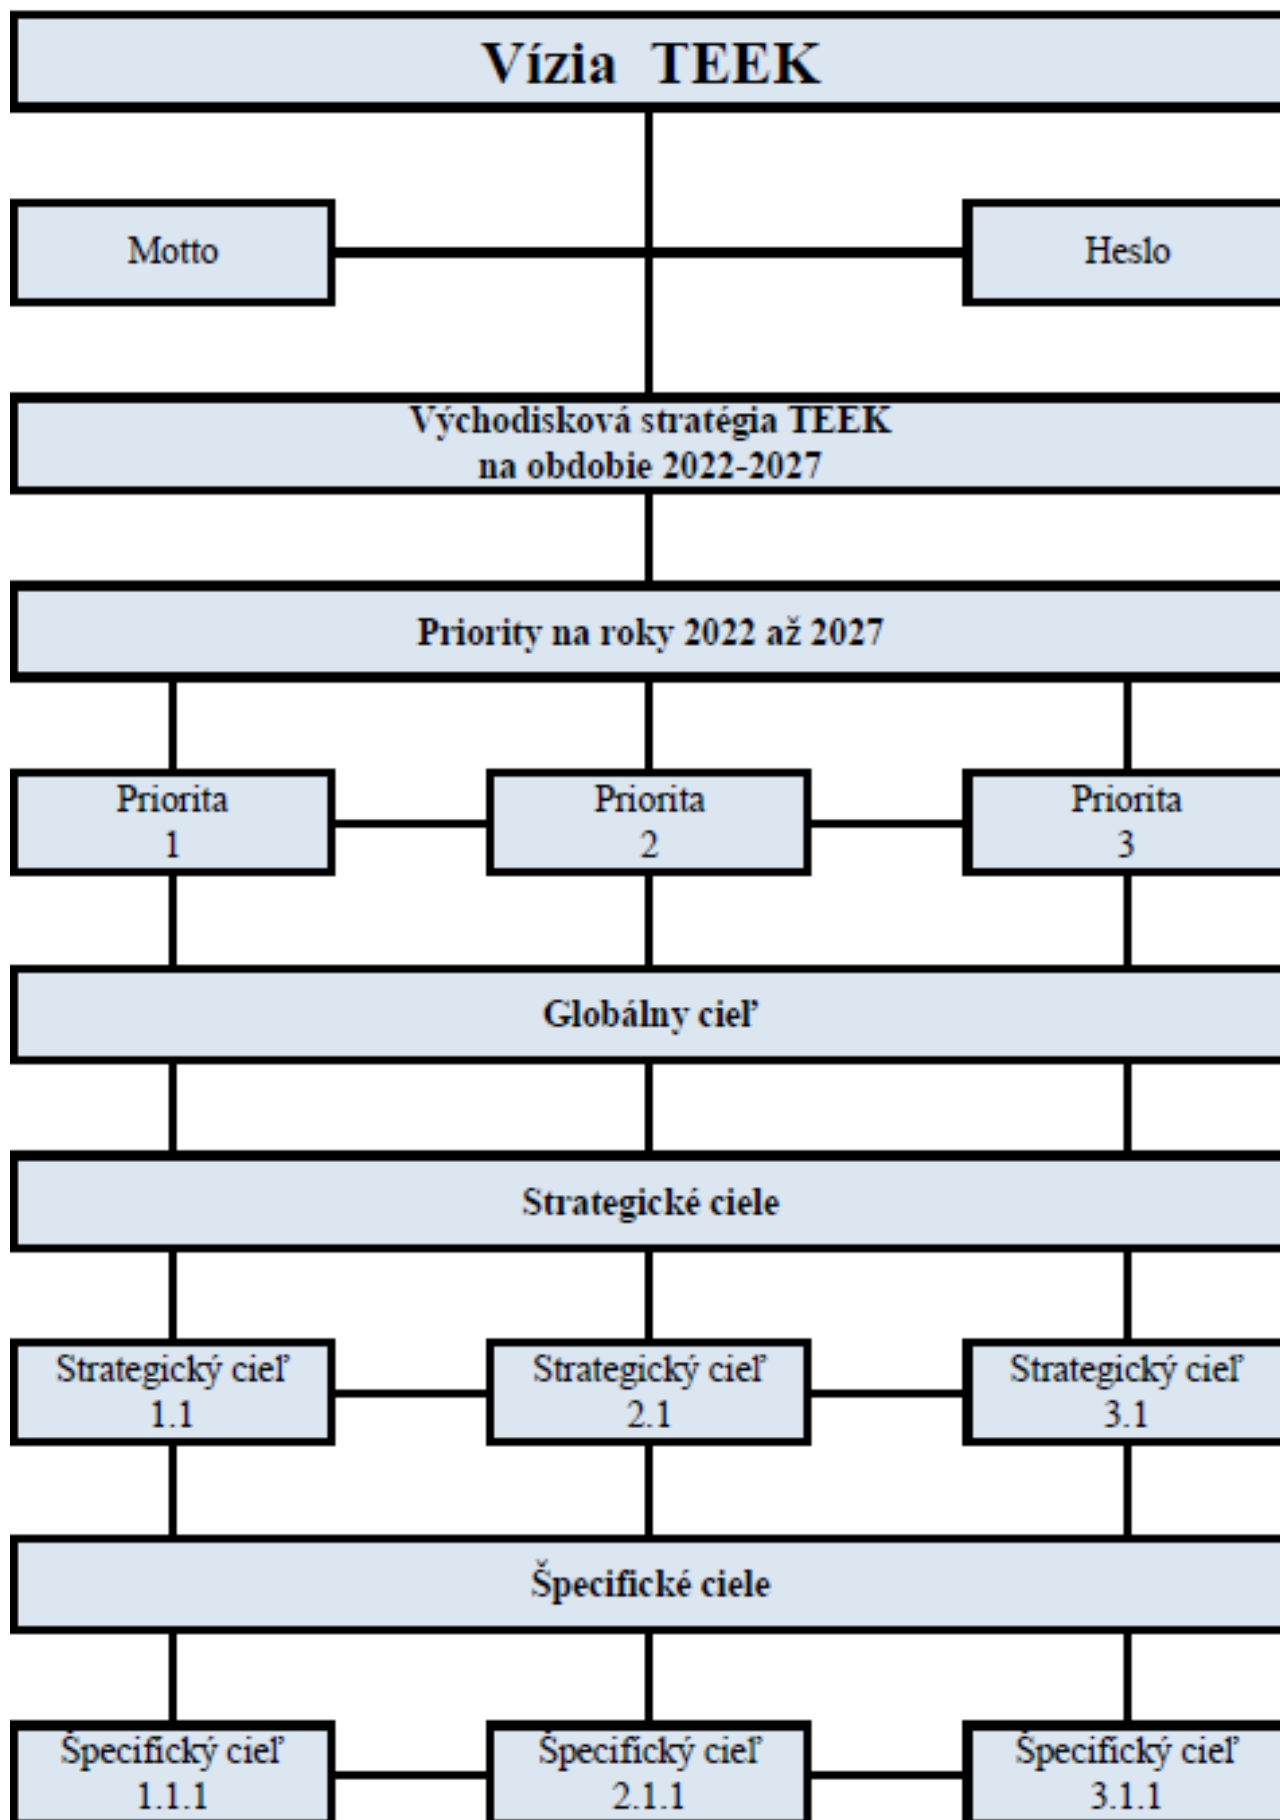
Vízia TEEK

Motto

Heslo

Východisková stratégia TEEK na obdobie 2022-2027

Priority na roky 2022 až 2027

Priorita 1

Priorita 2

Priorita 3

Globálny cieľ

Strategické ciele

Strategický cieľ 1.1

Strategický cieľ 2.1

Strategický cieľ 3.1

Špecifické ciele

Špecifický cieľ 1.1.1

Špecifický cieľ 2.1.1

Špecifický cieľ 3.1.1